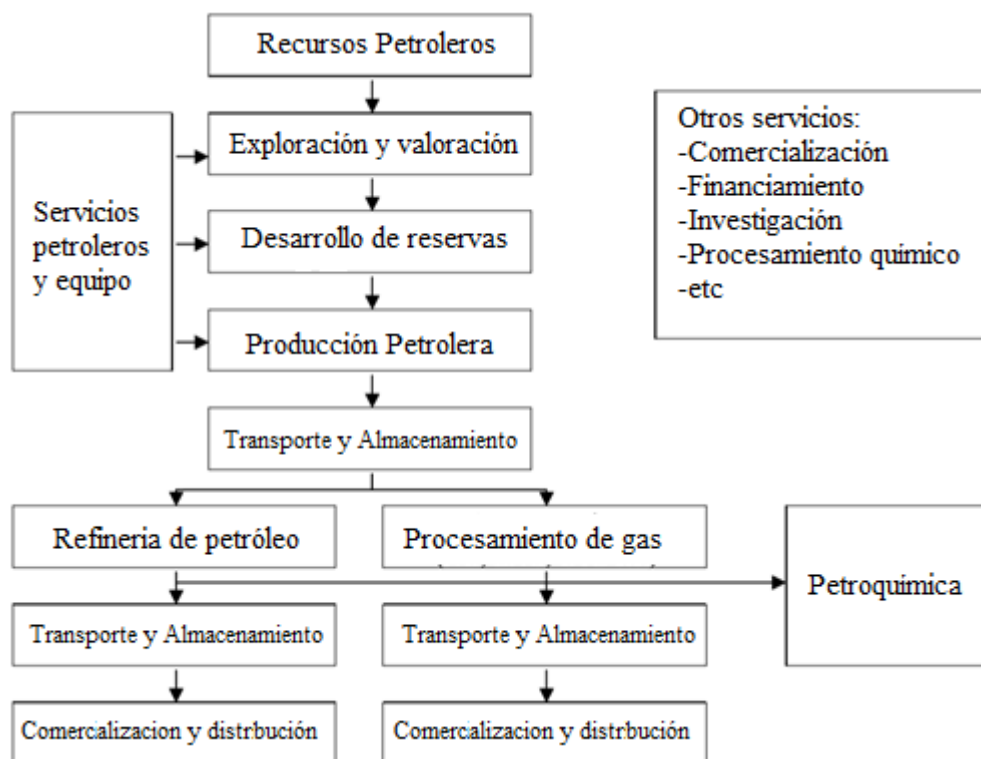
Recursos Petroleros

Servicios petroleros y equipo

Exploración y valoración

Desarrollo de reservas

Producción Petrolera

Otros servicios:
-Comercialización
-Financiamiento
-Investigación
-Procesamiento quimico
-etc

Transporte y Almacenamiento

Refineria de petróleo

Procesamiento de gas

Petroquimica

Transporte y Almacenamiento

Transporte y Almacenamiento

Comercalizacion y distrbución

Comercalizacion y distrbución